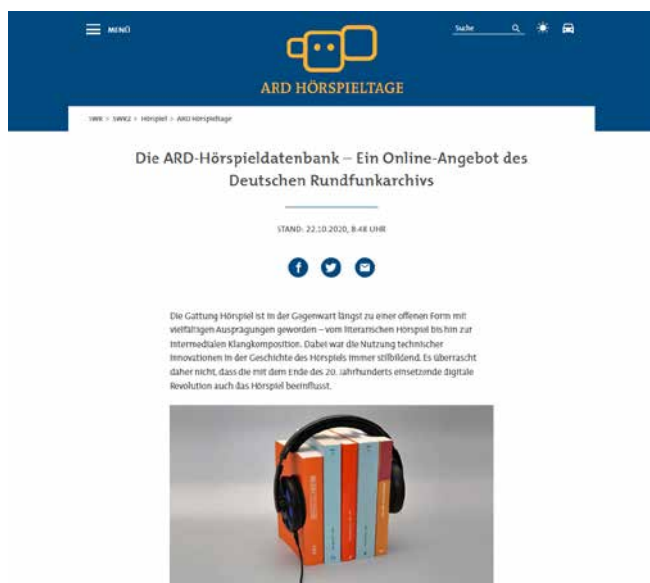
MENÜ

Suche

ARD HÖRSPIELTAGE

SWR > SWR2 > Hörspiel > ARD Hörspieltage

Die ARD-Hörspieldatenbank – Ein Online-Angebot des Deutschen Rundfunkarchivs

STAND: 22.10.2020, 8:48 UHR

Die Gattung Hörspiel ist in der Gegenwart längst zu einer offenen Form mit vielfältigen Ausprägungen geworden – vom literarischen Hörspiel bis hin zur intermedialen Klangkomposition. Dabei war die Nutzung technischer Innovationen in der Geschichte des Hörspiels immer stilbildend. Es überrascht daher nicht, dass die mit dem Ende des 20. Jahrhunderts einsetzende digitale Revolution auch das Hörspiel beeinflusst.